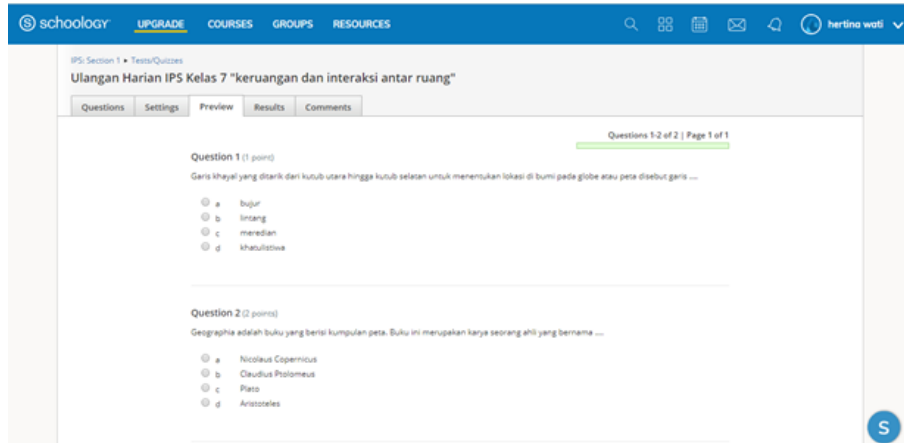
schoology UPGRADE COURSES GROUPS RESOURCES hertina wati

IPS: Section 1 ▸ Tests/Quizzes

Ulangan Harian IPS Kelas 7 "keruangan dan interaksi antar ruang"

Questions Settings Preview Results Comments

Questions 1-2 of 2 | Page 1 of 1

Question 1 (1 point)

Garis khayal yang ditarik dari kutub utara hingga kutub selatan untuk menentukan lokasi di bumi pada globe atau peta disebut garis ....

a bujur
b lintang
c meredian
d khatulistiwa

Question 2 (2 points)

Geographia adalah buku yang berisi kumpulan peta. Buku ini merupakan karya seorang ahli yang bernama ....

a Nicolaus Copernicus
b Claudius Ptolomeus
c Plato
d Aristoteles

S